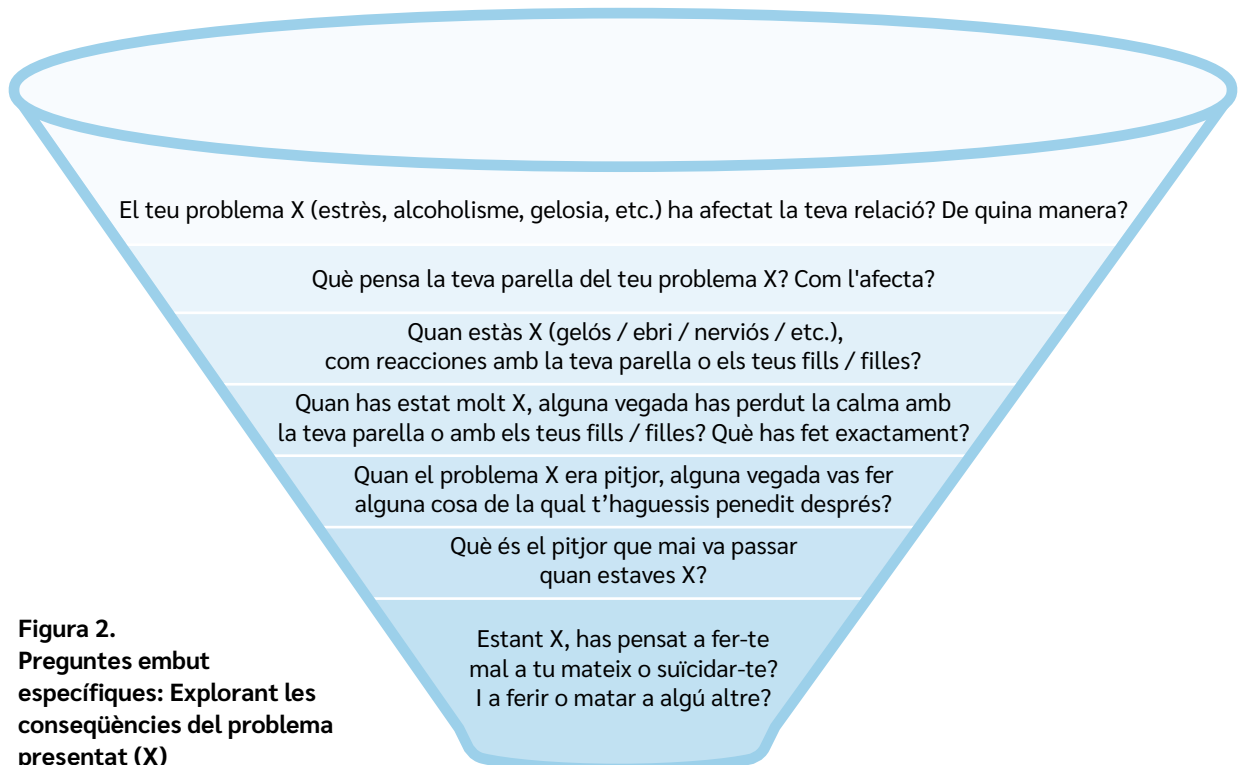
El teu problema X (estrès, alcoholisme, gelosia, etc.) ha afectat la teva relació? De quina manera?

Què pensa la teva parella del teu problema X? Com l'afecta?

Quan estàs X (gelós / ebri / nerviós / etc.), com reacciones amb la teva parella o els teus fills / filles?

Quan has estat molt X, alguna vegada has perdut la calma amb la teva parella o amb els teus fills / filles? Què has fet exactament?

Quan el problema X era pitjor, alguna vegada vas fer alguna cosa de la qual t'haguessis penedit després?

Què és el pitjor que mai va passar quan estaves X?

Estant X, has pensat a fer-te mal a tu mateix o suïcidar-te? I a ferir o matar a algú altre?

Figura 2.
Preguntes embut específiques: Explorant les conseqüències del problema presentat (X)